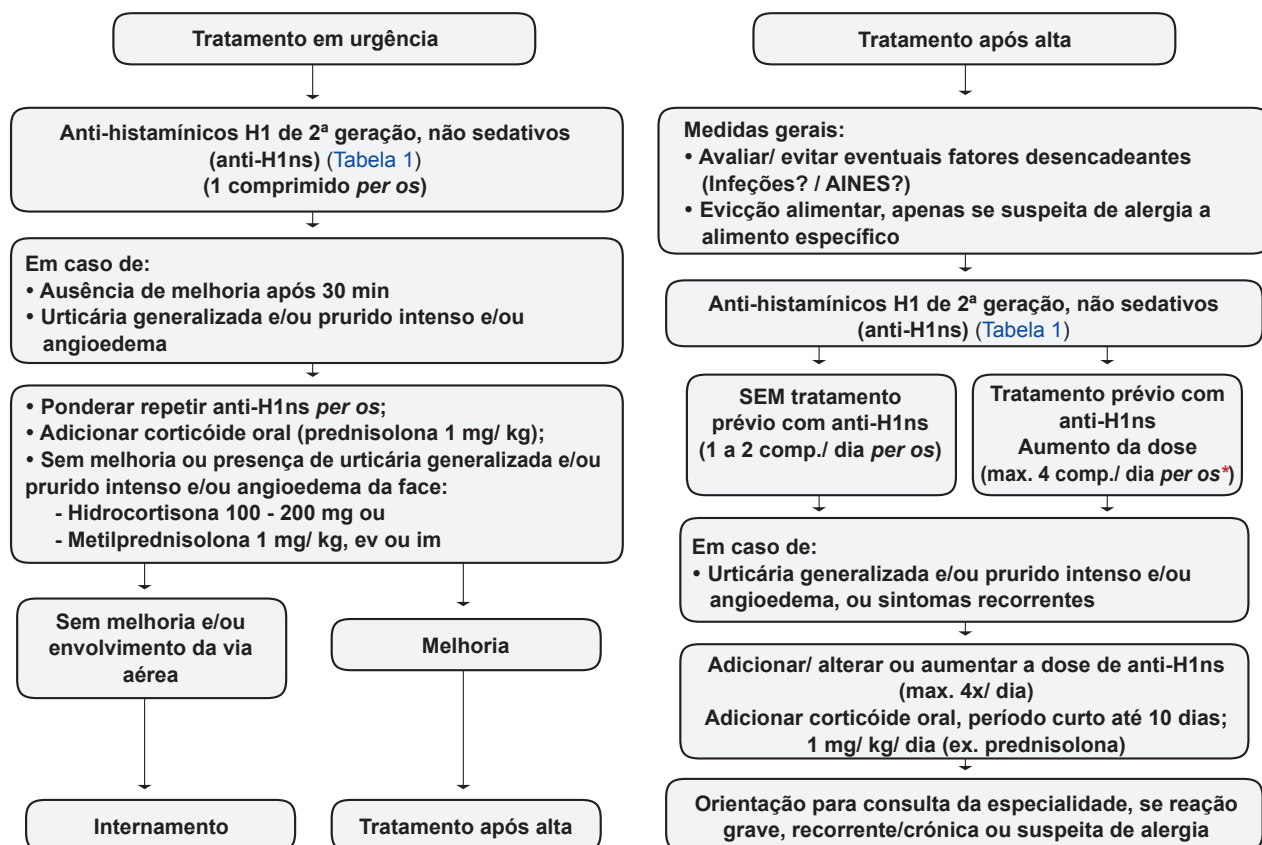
Tratamento em urgência

Anti-histamínicos H1 de 2ª geração, não sedativos (anti-H1ns) (Tabela 1)
(1 comprimido per os)

Em caso de:
• Ausência de melhoria após 30 min
• Urticária generalizada e/ou prurido intenso e/ou angioedema

• Ponderar repetir anti-H1ns per os;
• Adicionar corticóide oral (prednisolona 1 mg/ kg);
• Sem melhoria ou presença de urticária generalizada e/ou prurido intenso e/ou angioedema da face:
- Hidrocortisona 100 - 200 mg ou
- Metilprednisolona 1 mg/ kg, ev ou im

Sem melhoria e/ou envolvimento da via aérea

Melhoria

Internamento

Tratamento após alta

Tratamento após alta

Medidas gerais:
• Avaliar/ evitar eventuais fatores desencadeantes (Infeções? / AINES?)
• Evicção alimentar, apenas se suspeita de alergia a alimento específico

Anti-histamínicos H1 de 2ª geração, não sedativos (anti-H1ns) (Tabela 1)

SEM tratamento prévio com anti-H1ns
(1 a 2 comp./ dia per os)

Tratamento prévio com anti-H1ns
Aumento da dose
(max. 4 comp./ dia per os*)

Em caso de:
• Urticária generalizada e/ou prurido intenso e/ou angioedema, ou sintomas recorrentes

Adicionar/ alterar ou aumentar a dose de anti-H1ns
(max. 4x/ dia)
Adicionar corticóide oral, período curto até 10 dias;
1 mg/ kg/ dia (ex. prednisolona)

Orientação para consulta da especialidade, se reação grave, recorrente/crónica ou suspeita de alergia